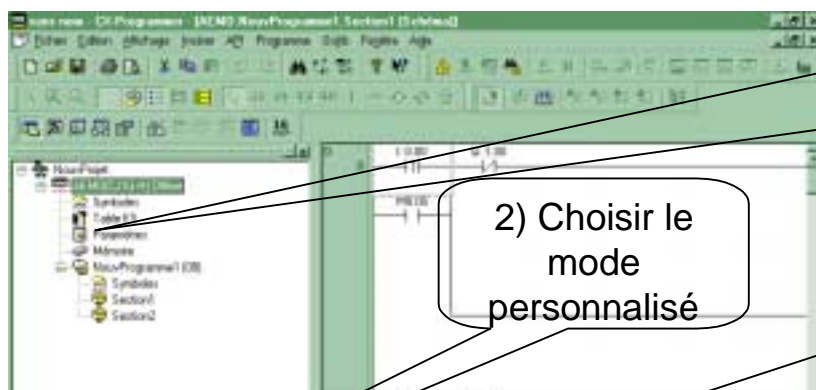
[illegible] - CX-Programmer - [AEMO NouvProgramme1.Section1 [Schéma]]

Fichier Edition Affichage Insérer API Programme Outils Fenêtre Aide

NouvProjet

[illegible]

Symboles

Table E/S

Paramètres

Mémoire

NouvProgramme1 (00)

Symboles

Section1

Section2

2) Choisir le mode personnalisé